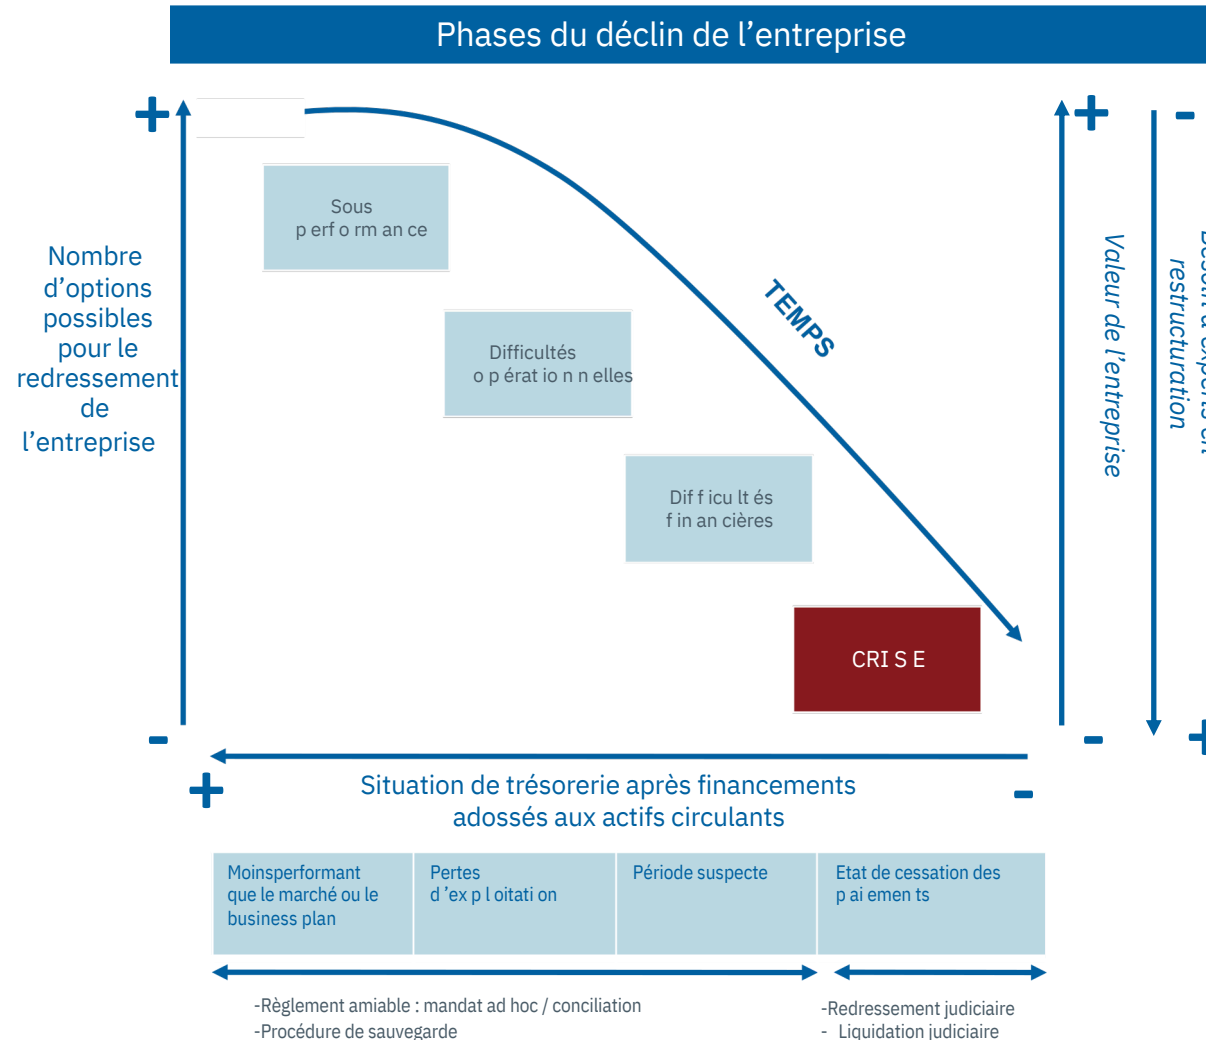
Phases du déclin de l’entreprise

+

Nombre d’options possibles pour le redressement de l’entreprise

-

Sous p erf o rm an ce

Difficultés o p érat io n n elles

Dif f icu lt és f in an cières

CRI S E

TEMPS

+

Valeur de l’entreprise

-

-

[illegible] restructuration

+

+

Situation de trésorerie après financements adossés aux actifs circulants

-

| Moinsperformant que le marché ou le business plan | Pertes d ’ex p l oitati on | Période suspecte | Etat de cessation des p ai emen ts |
|---|---|---|---|

-Règlement amiable : mandat ad hoc / conciliation
-Procédure de sauvegarde

-Redressement judiciaire
- Liquidation judiciaire